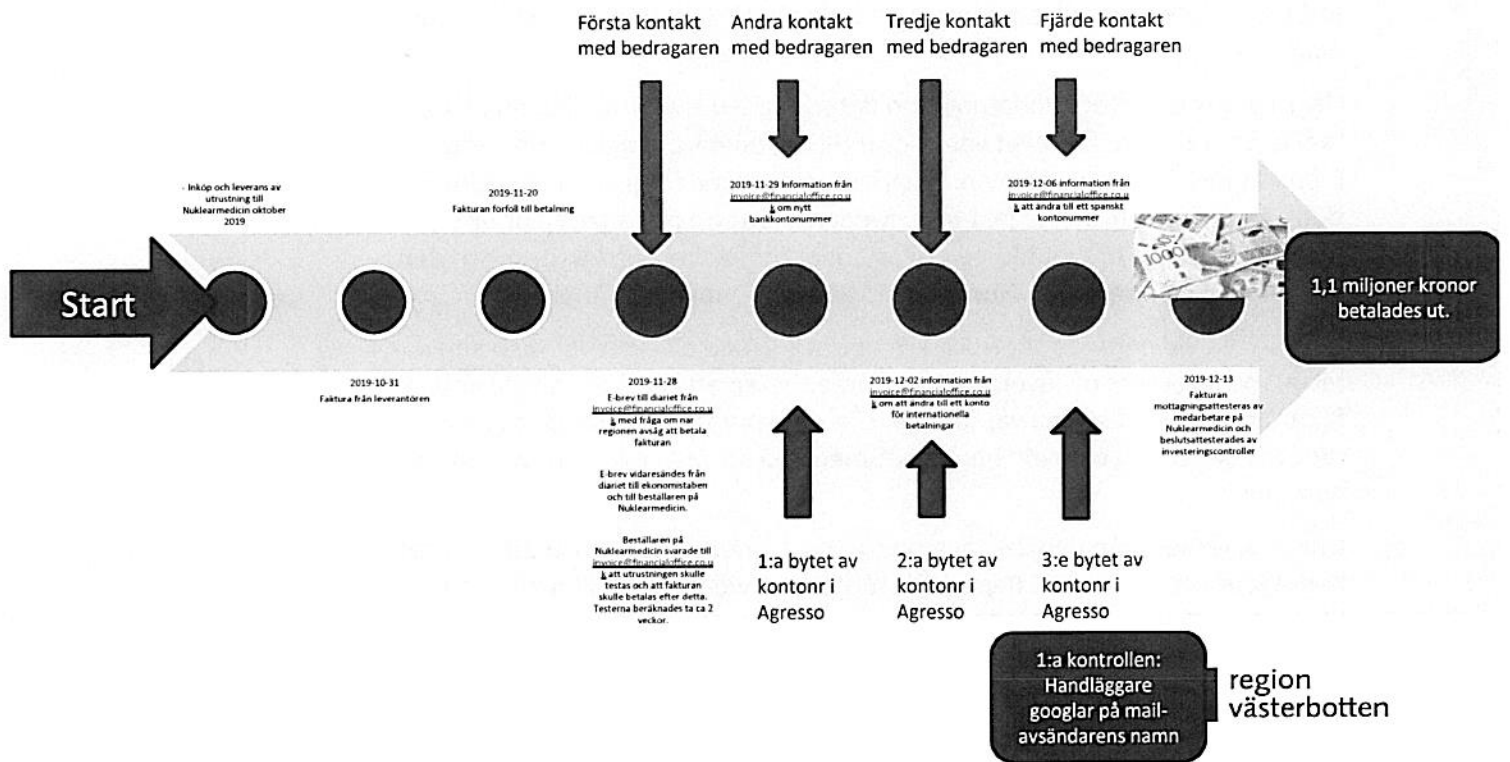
Första kontakt med bedragaren

Andra kontakt med bedragaren

Tredje kontakt med bedragaren

Fjärde kontakt med bedragaren

- Inköp och leverans av utrustning till Nuklearmedicin oktober 2019

2019-11-20
Fakturan förföll till betalning

2019-11-29 Information från invoice@financialoffice.co.uk om nytt bankkontonummer

2019-12-06 information från invoice@financialoffice.co.uk att ändra till ett spanskt kontonummer

Start

1,1 miljoner kronor betalades ut.

2019-10-31
Faktura från leverantören

2019-11-28
E-brev till diariet från invoice@financialoffice.co.uk med fråga om när regionen avsåg att betala fakturan

E-brev vidaresändes från diariet till ekonomistaben och till beställaren på Nuklearmedicin.

Beställaren på Nuklearmedicin svarade till invoice@financialoffice.co.uk att utrustningen skulle testas och att fakturan skulle betalas efter detta. Testerna beräknades ta ca 2 veckor.

2019-12-02 information från invoice@financialoffice.co.uk om att ändra till ett konto för internationella betalningar

2019-12-13
Fakturan mottagningsattesteras av medarbetare på Nuklearmedicin och beslutsattesterades av investeringscontroller

1:a bytet av kontonr i Agresso

2:a bytet av kontonr i Agresso

3:e bytet av kontonr i Agresso

1:a kontrollen: Handläggare googlar på mail-avsändarens namn

region västerbotten